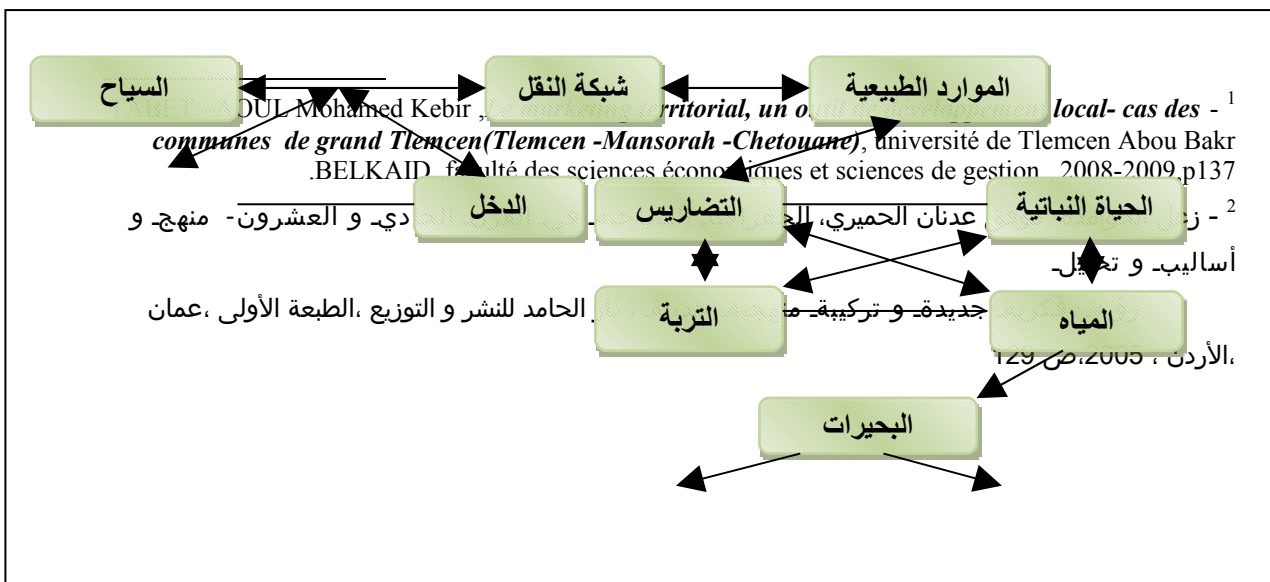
السياح

شبكة النقل

الموارد الطبيعية

$^1$ - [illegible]OUL Mohamed Kebir , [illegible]rritorial, un o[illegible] local- cas des communes de grand Tlemcen(Tlemcen -Mansorah -Chetouane), université de Tlemcen Abou Bakr BELKAID, faculté des sciences écono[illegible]iques et sciences de gestion , 2008-2009,p137.

الدخل

التضاريس

الحياة النباتية

$^2$ - ز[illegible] عدنان الحميري، ال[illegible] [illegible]دي و العشرون- منهج و أساليب و تح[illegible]يل

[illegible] جديدة و تركيبة م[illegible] الحامد للنشر و التوزيع ،الطبعة الأولى ،عمان ،الأردن ، 2005،ص 129

التربة

المياه

البحيرات